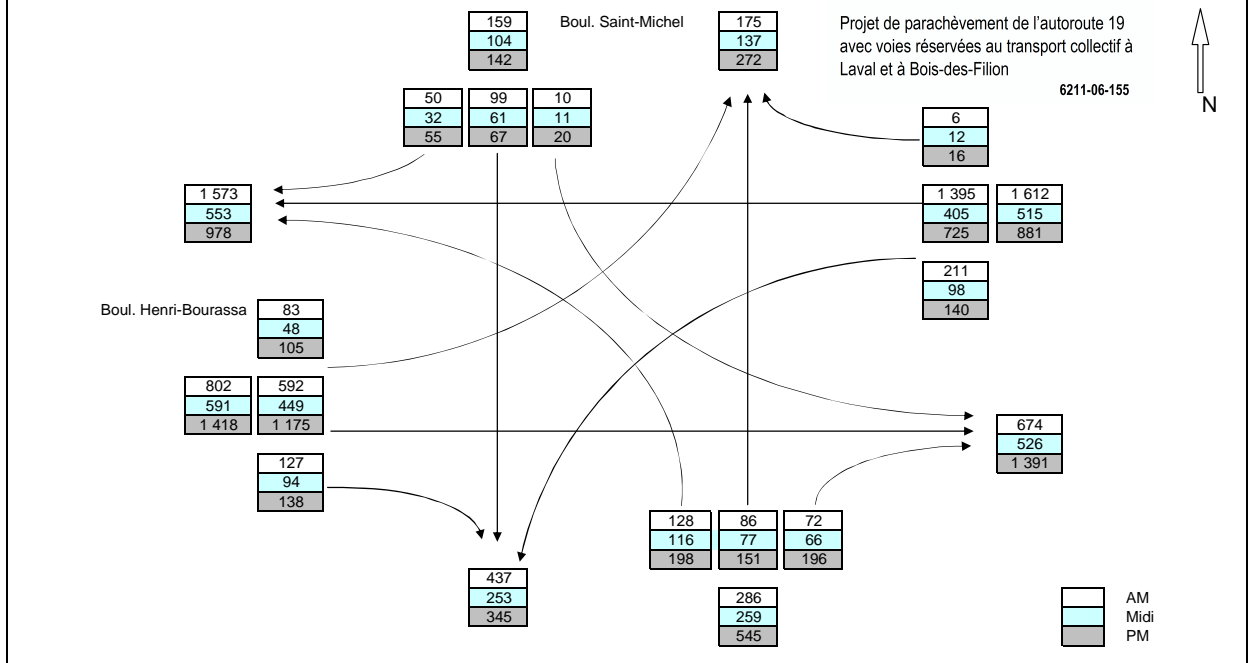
159
104
142

Boul. Saint-Michel

175
137
272

Projet de parachèvement de l'autoroute 19 avec voies réservées au transport collectif à Laval et à Bois-des-Filion

6211-06-155

N

50
32
55

99
61
67

10
11
20

6
12
16

1 573
553
978

1 395
405
725

1 612
515
881

211
98
140

Boul. Henri-Bourassa

83
48
105

802
591
1 418

592
449
1 175

674
526
1 391

127
94
138

128
116
198

86
77
151

72
66
196

437
253
345

286
259
545

AM
Midi
PM